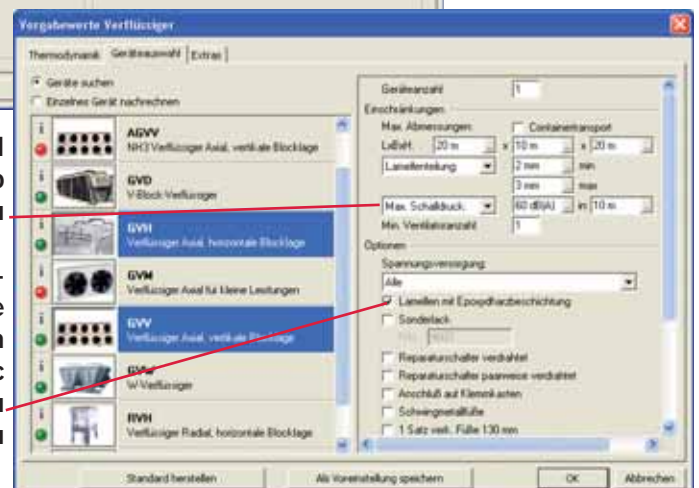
Vorgabewerte Verflüssiger

Thermodynamik | Geräteauswahl | Extras

Geräte suchen
Einzelnes Gerät nachrechnen

AGVV
NH3 Verflüssiger Axial, vertikale Blocklage

GVD
V-Block-Verflüssiger

GVH
Verflüssiger Axial, horizontale Blocklage

GVM
Verflüssiger Axial für kleine Leistungen

GVV
Verflüssiger Axial, vertikale Blocklage

GVW
W-Verflüssiger

RVH
Verflüssiger Radial, horizontale Blocklage

Geräteanzahl 1

Einschränkungen
Max. Abmessungen: Containertransport
LxBxH: 20 m x 10 m x 20 m
Lamellenteilung 2 mm min
3 mm max
Max. Schalldruck 60 dB(A) in 10 m
Min. Ventilatoranzahl 1

Optionen
Spannungsversorgung
Alle
Lamellen mit Epoxydharzbeschichtung
Sonderlack
Reparaturschalter verdrahtet
Reparaturschalter paarweise verdrahtet
Anschluß auf Klemmkasten
Schwingmetallfüße
1 Satz verl. Füße 130 mm

Standard herstellen | Als Voreinstellung speichern | OK | Abbrechen